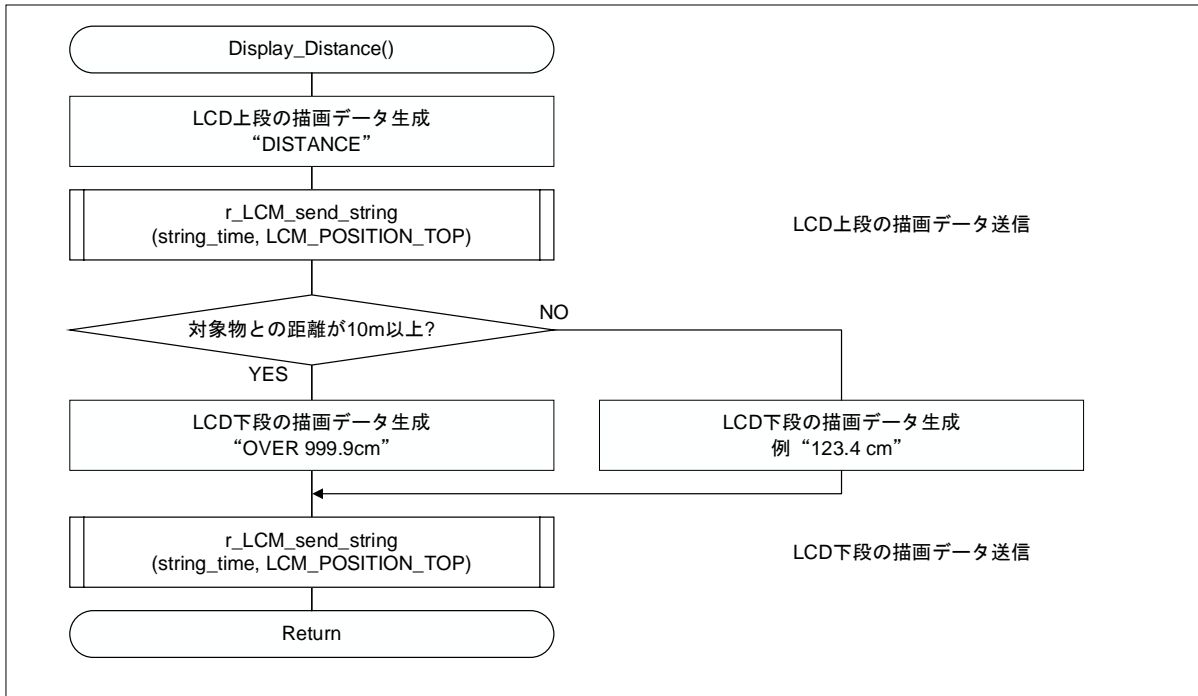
Display_Distance()

LCD上段の描画データ生成
“DISTANCE”

r_LCM_send_string
(string_time, LCM_POSITION_TOP)

LCD上段の描画データ送信

対象物との距離が10m以上?

NO

YES

LCD下段の描画データ生成
“OVER 999.9cm”

LCD下段の描画データ生成
例“123.4 cm”

r_LCM_send_string
(string_time, LCM_POSITION_TOP)

LCD下段の描画データ送信

Return